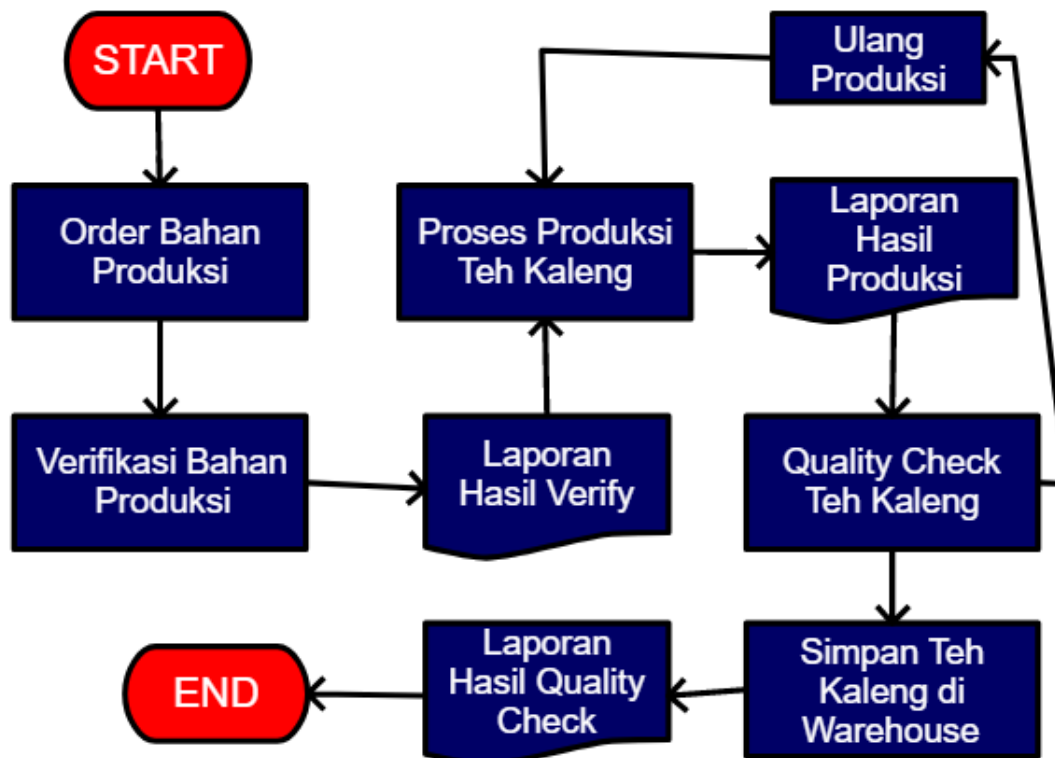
START

Order Bahan Produksi

Verifikasi Bahan Produksi

Laporan Hasil Verify

Proses Produksi Teh Kaleng

Ulang Produksi

Laporan Hasil Produksi

Quality Check Teh Kaleng

Simpan Teh Kaleng di Warehouse

Laporan Hasil Quality Check

END